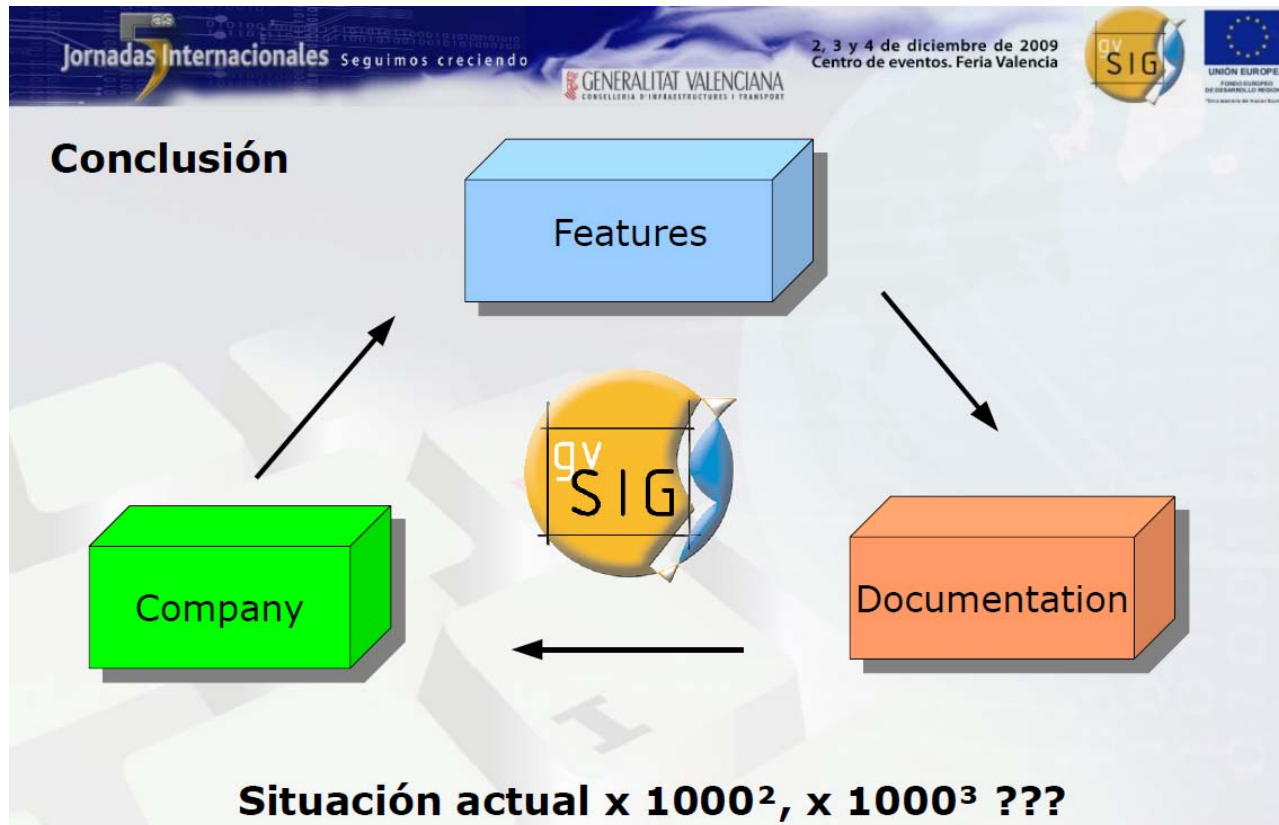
5 Jornadas Internacionales Seguimos creciendo

GENERALITAT VALENCIANA
CONSELLERIA D'INFRAESTRUCTURES I TRANSPORT

2, 3 y 4 de diciembre de 2009
Centro de eventos. Feria Valencia

gvSIG

UNIÓN EUROPEA
FONDO EUROPEO DE DESARROLLO REGIONAL
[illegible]

Conclusión

Features

Documentation

Company

gvSIG

Situación actual x $1000^2$, x $1000^3$ ???